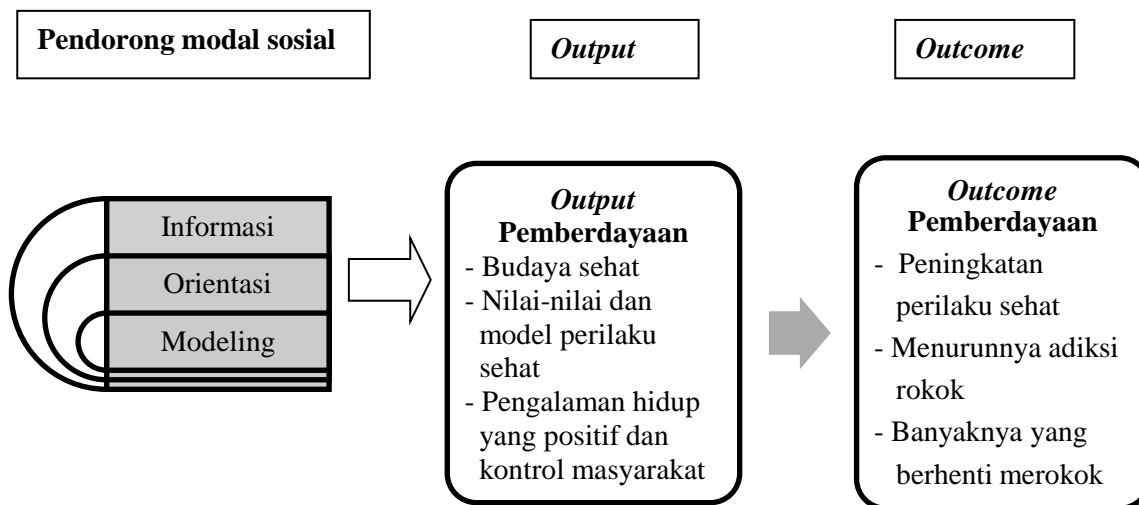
Pendorong modal sosial

*Output*

*Outcome*

Informasi

Orientasi

Modeling

*Output*
**Pemberdayaan**
- Budaya sehat
- Nilai-nilai dan model perilaku sehat
- Pengalaman hidup yang positif dan kontrol masyarakat

*Outcome*
**Pemberdayaan**
- Peningkatan perilaku sehat
- Menurunnya adiksi rokok
- Banyaknya yang berhenti merokok